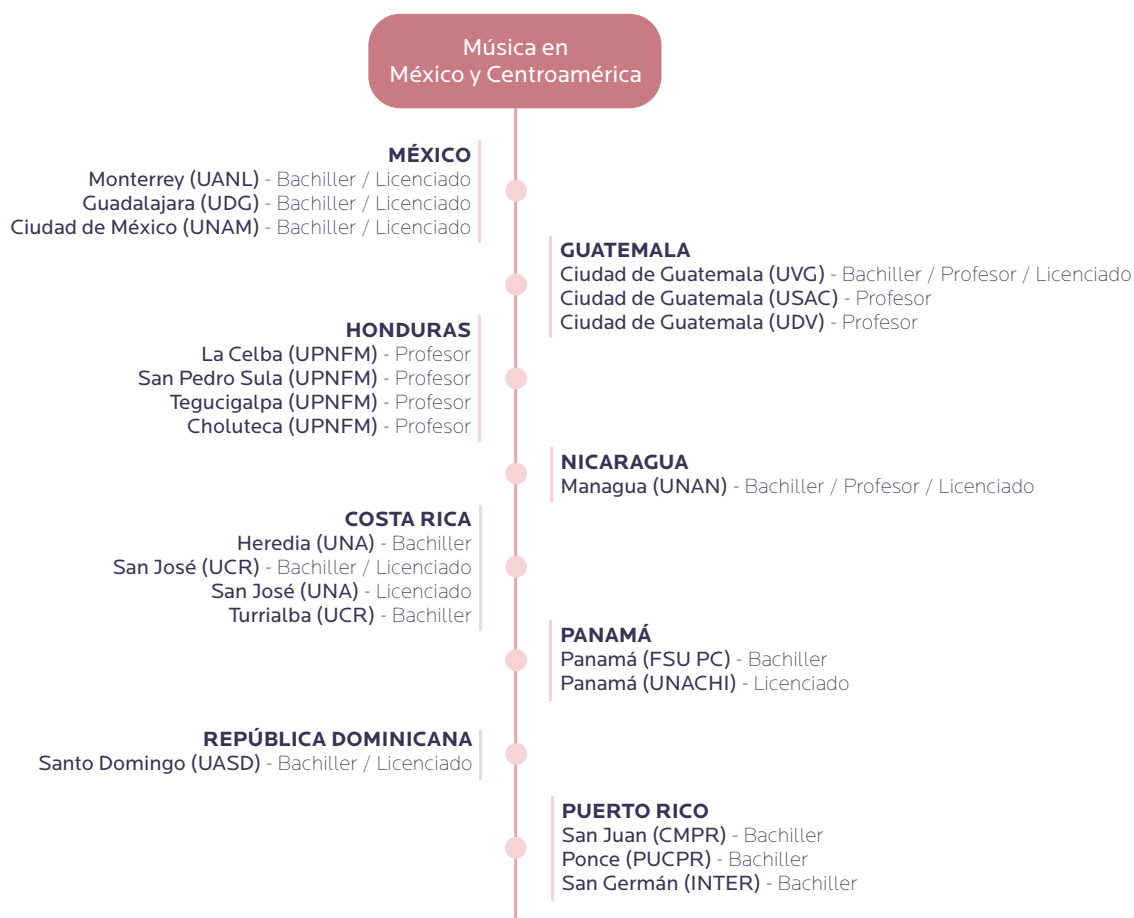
Música en México y Centroamérica

MÉXICO
Monterrey (UANL) - Bachiller / Licenciado
Guadalajara (UDG) - Bachiller / Licenciado
Ciudad de México (UNAM) - Bachiller / Licenciado

GUATEMALA
Ciudad de Guatemala (UVG) - Bachiller / Profesor / Licenciado
Ciudad de Guatemala (USAC) - Profesor
Ciudad de Guatemala (UDV) - Profesor

HONDURAS
La Celba (UPNFM) - Profesor
San Pedro Sula (UPNFM) - Profesor
Tegucigalpa (UPNFM) - Profesor
Choluteca (UPNFM) - Profesor

NICARAGUA
Managua (UNAN) - Bachiller / Profesor / Licenciado

COSTA RICA
Heredia (UNA) - Bachiller
San José (UCR) - Bachiller / Licenciado
San José (UNA) - Licenciado
Turrialba (UCR) - Bachiller

PANAMÁ
Panamá (FSU PC) - Bachiller
Panamá (UNACHI) - Licenciado

REPÚBLICA DOMINICANA
Santo Domingo (UASD) - Bachiller / Licenciado

PUERTO RICO
San Juan (CMPR) - Bachiller
Ponce (PUCPR) - Bachiller
San Germán (INTER) - Bachiller